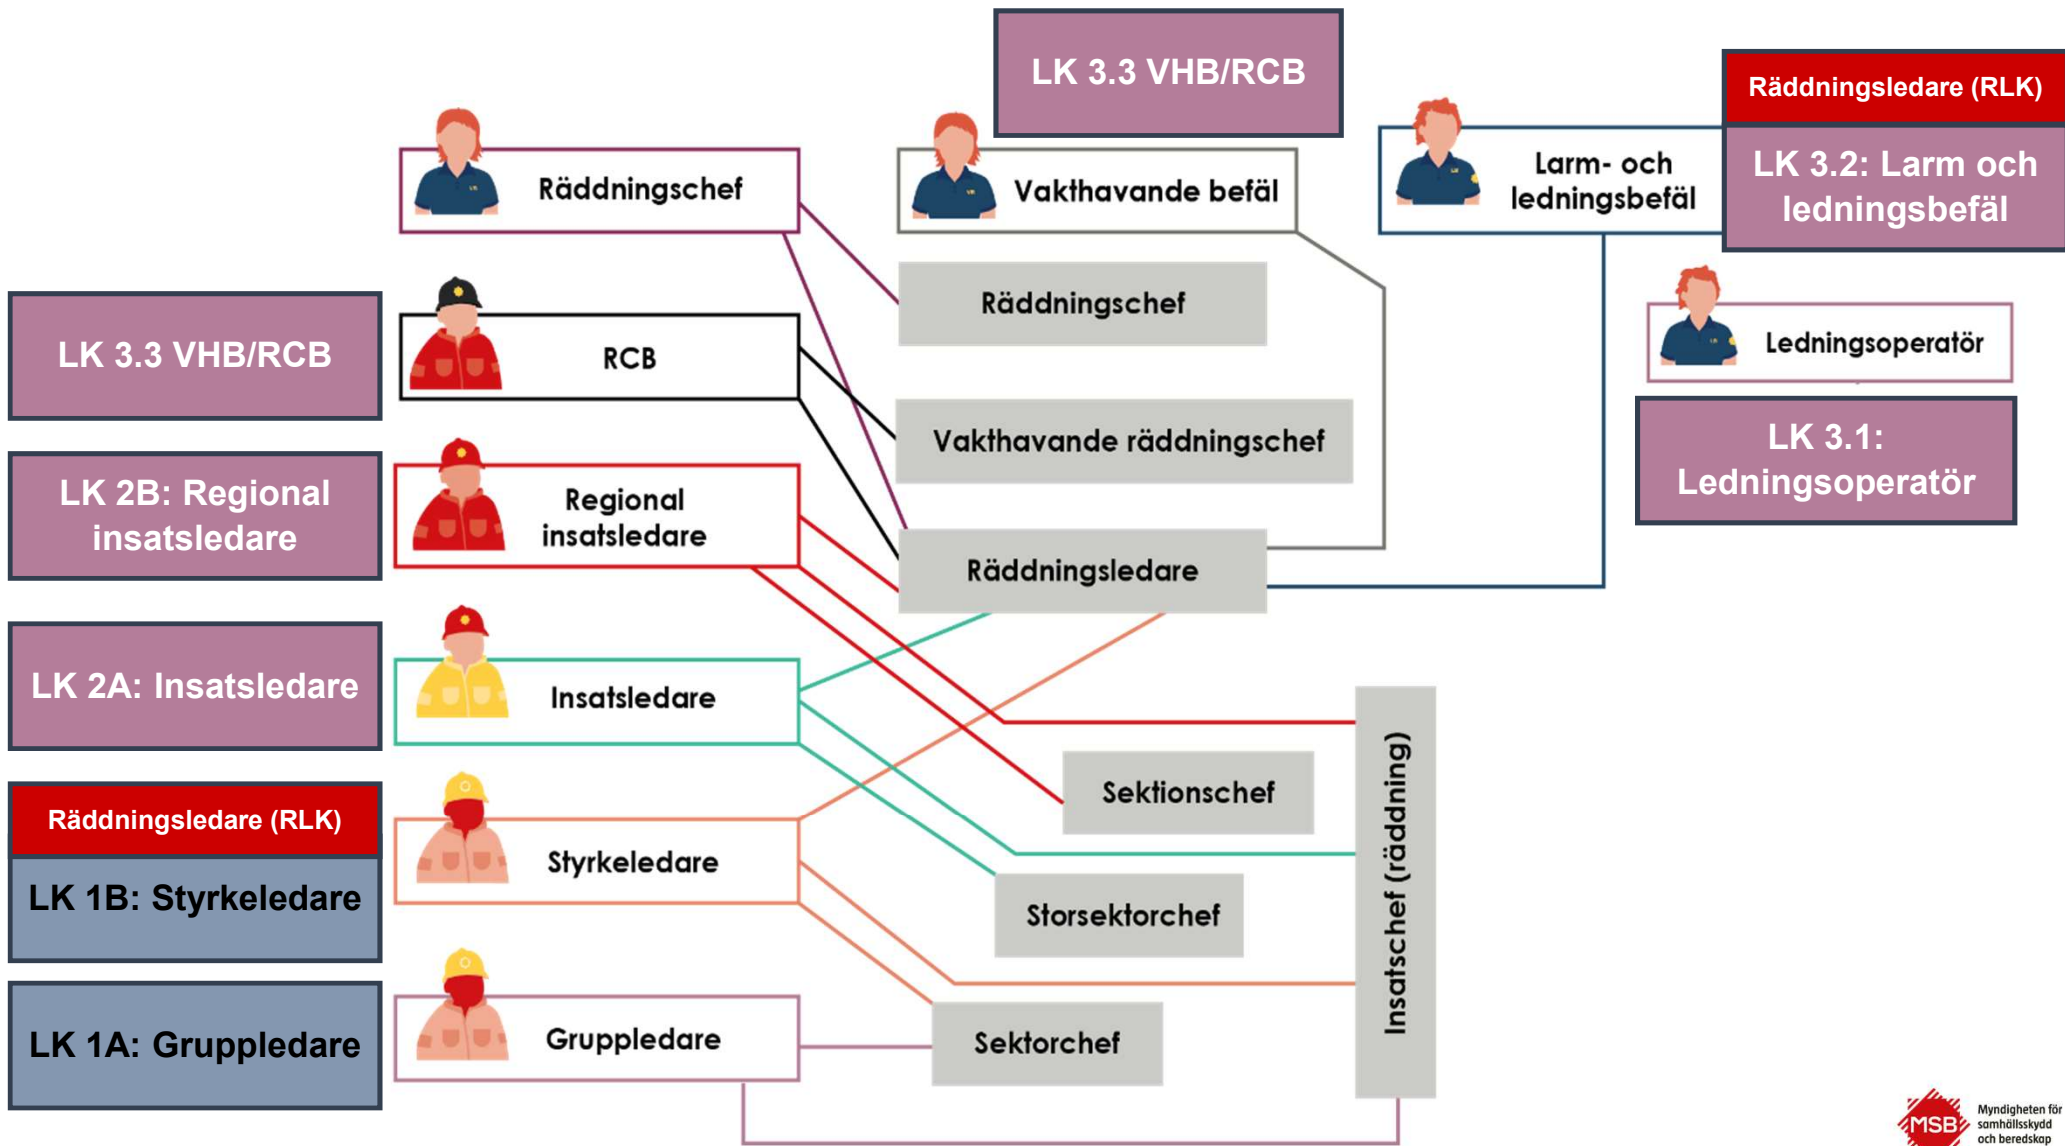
LK 3.3 VHB/RCB

Räddningsledare (RLK)

Räddningschef

Vakthavande befäl

Larm- och ledningsbefäl

LK 3.2: Larm och ledningsbefäl

Räddningschef

LK 3.3 VHB/RCB

RCB

Ledningsoperatör

Vakthavande räddningschef

LK 3.1: Ledningsoperatör

LK 2B: Regional insatsledare

Regional insatsledare

Räddningsledare

LK 2A: Insatsledare

Insatsledare

Insatschef (räddning)

Sektionschef

Räddningsledare (RLK)

LK 1B: Styrkeledare

Styrkeledare

Storsektorchef

LK 1A: Gruppledare

Gruppledare

Sektorchef

MSB Myndigheten för samhällsskydd och beredskap